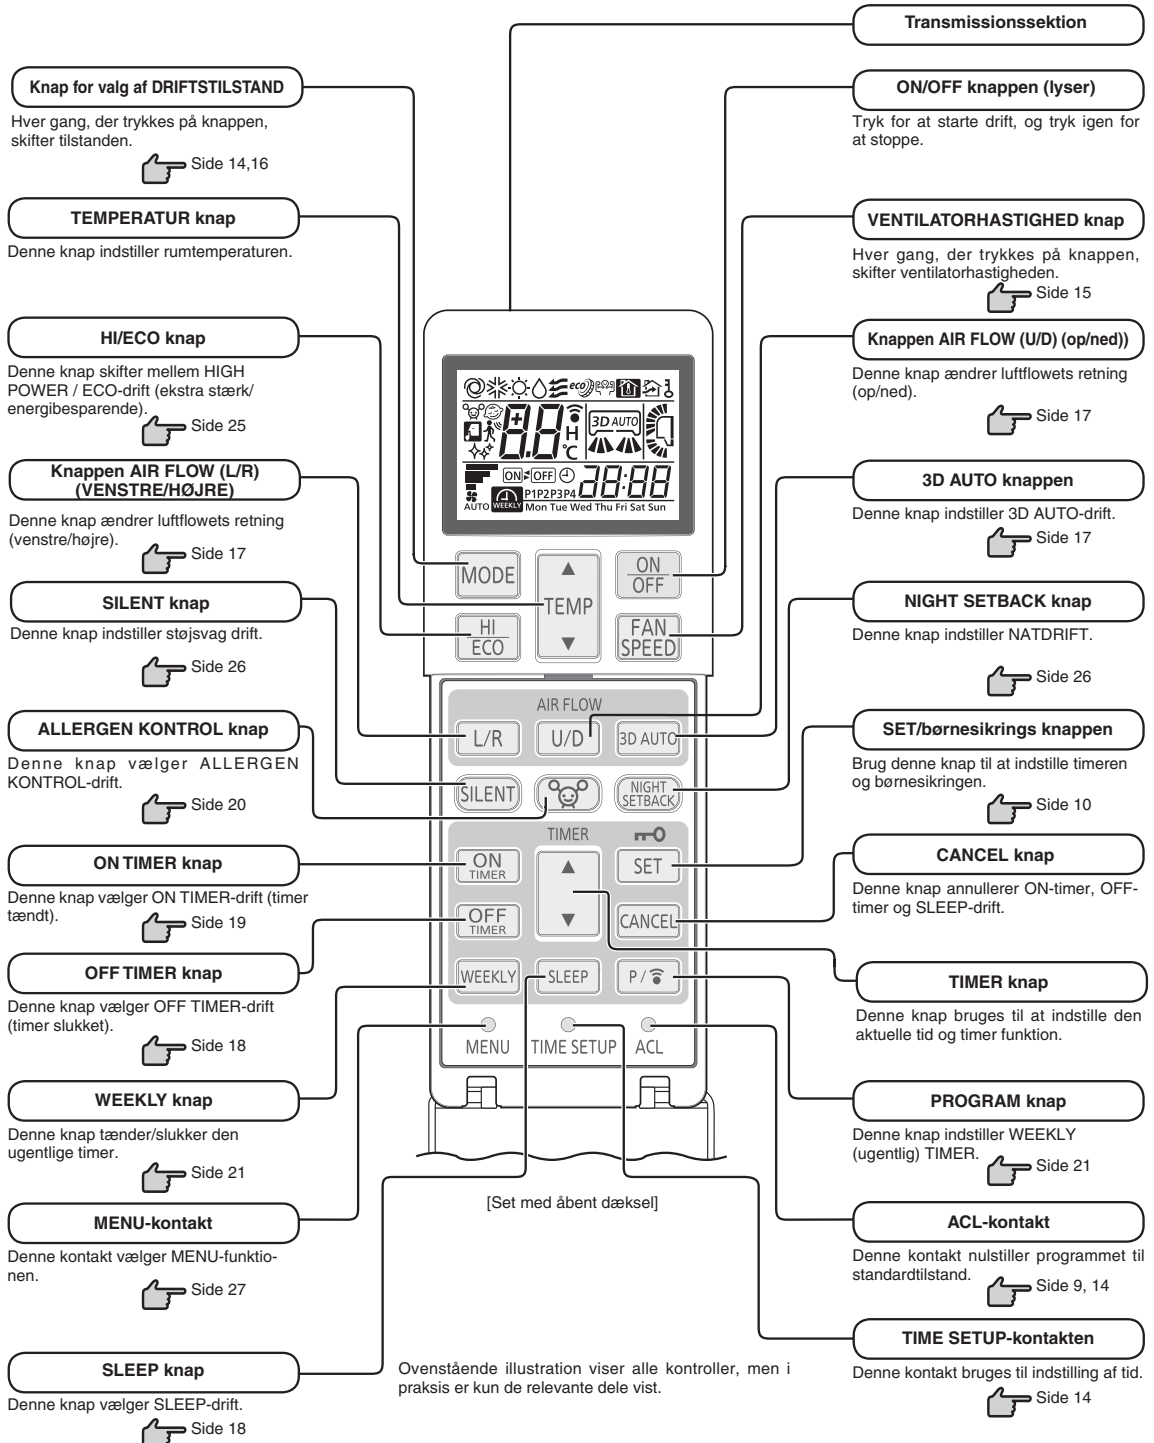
Transmissionssektion

Knap for valg af DRIFTSTILSTAND

Hver gang, der trykkes på knappen, skifter tilstanden.

Side 14,16

ON/OFF knappen (lyser)

Tryk for at starte drift, og tryk igen for at stoppe.

TEMPERATUR knap

Denne knap indstiller rumtemperaturen.

VENTILATORHASTIGHED knap

Hver gang, der trykkes på knappen, skifter ventilatorhastigheden.

Side 15

HI/ECO knap

Denne knap skifter mellem HIGH POWER / ECO-drift (ekstra stærk/ energibesparende).

Side 25

Knappen AIR FLOW (U/D) (op/ned))

Denne knap ændrer luftflowets retning (op/ned).

Side 17

Knappen AIR FLOW (L/R) (VENSTRE/HØJRE)

Denne knap ændrer luftflowets retning (venstre/højre).

Side 17

3D AUTO knappen

Denne knap indstiller 3D AUTO-drift.

Side 17

SILENT knap

Denne knap indstiller støjsvag drift.

Side 26

NIGHT SETBACK knap

Denne knap indstiller NATDRIFT.

Side 26

ALLERGEN KONTROL knap

Denne knap vælger ALLERGEN KONTROL-drift.

Side 20

SET/børnesikrings knappen

Brug denne knap til at indstille timeren og børnesikringen.

Side 10

ON TIMER knap

Denne knap vælger ON TIMER-drift (timer tændt).

Side 19

CANCEL knap

Denne knap annullerer ON-timer, OFF-timer og SLEEP-drift.

OFF TIMER knap

Denne knap vælger OFF TIMER-drift (timer slukket).

Side 18

TIMER knap

Denne knap bruges til at indstille den aktuelle tid og timer funktion.

WEEKLY knap

Denne knap tænder/slukker den ugentlige timer.

Side 21

PROGRAM knap

Denne knap indstiller WEEKLY (ugentlig) TIMER.

Side 21

MENU-kontakt

Denne kontakt vælger MENU-funktionen.

Side 27

ACL-kontakt

Denne kontakt nulstiller programmet til standardtilstand.

Side 9, 14

TIME SETUP-kontakten

Denne kontakt bruges til indstilling af tid.

Side 14

SLEEP knap

Denne knap vælger SLEEP-drift.

Side 18

MODE TEMP ON OFF HI ECO FAN SPEED AIR FLOW L/R U/D 3D AUTO SILENT NIGHT SETBACK TIMER ON TIMER SET OFF TIMER CANCEL WEEKLY SLEEP P/ MENU TIME SETUP ACL

3D AUTO ON OFF P1P2P3P4 AUTO WEEKLY Mon Tue Wed Thu Fri Sat Sun

[Set med åbent dæksel]

Ovenstående illustration viser alle kontroller, men i praksis er kun de relevante dele vist.